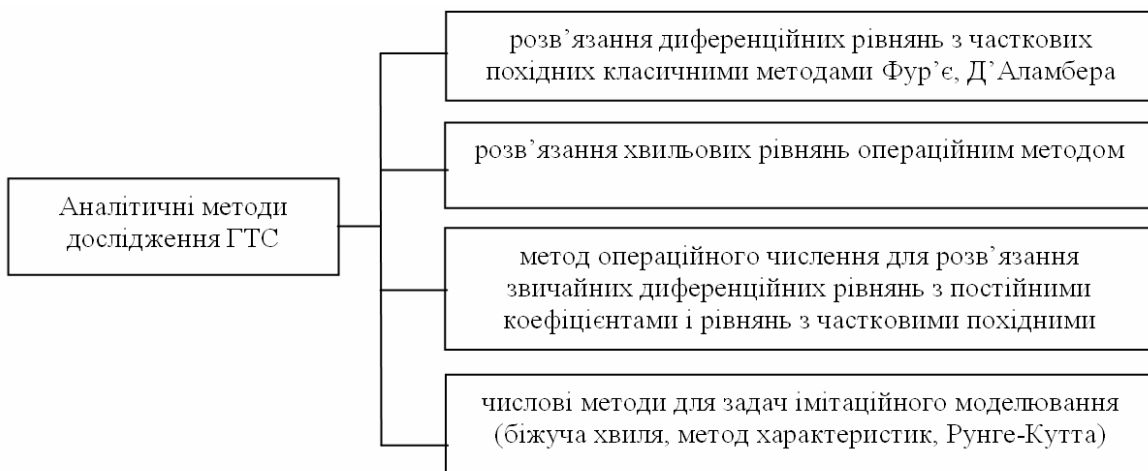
Аналітичні методи дослідження ГТС

розв’язання диференційних рівнянь з часткових похідних класичними методами Фур’є, Д’Аламбера

розв’язання хвильових рівнянь операційним методом

метод операційного числення для розв’язання звичайних диференційних рівнянь з постійними коефіцієнтами і рівнянь з частковими похідними

числові методи для задач імітаційного моделювання (біжуча хвиля, метод характеристик, Рунге-Кутта)